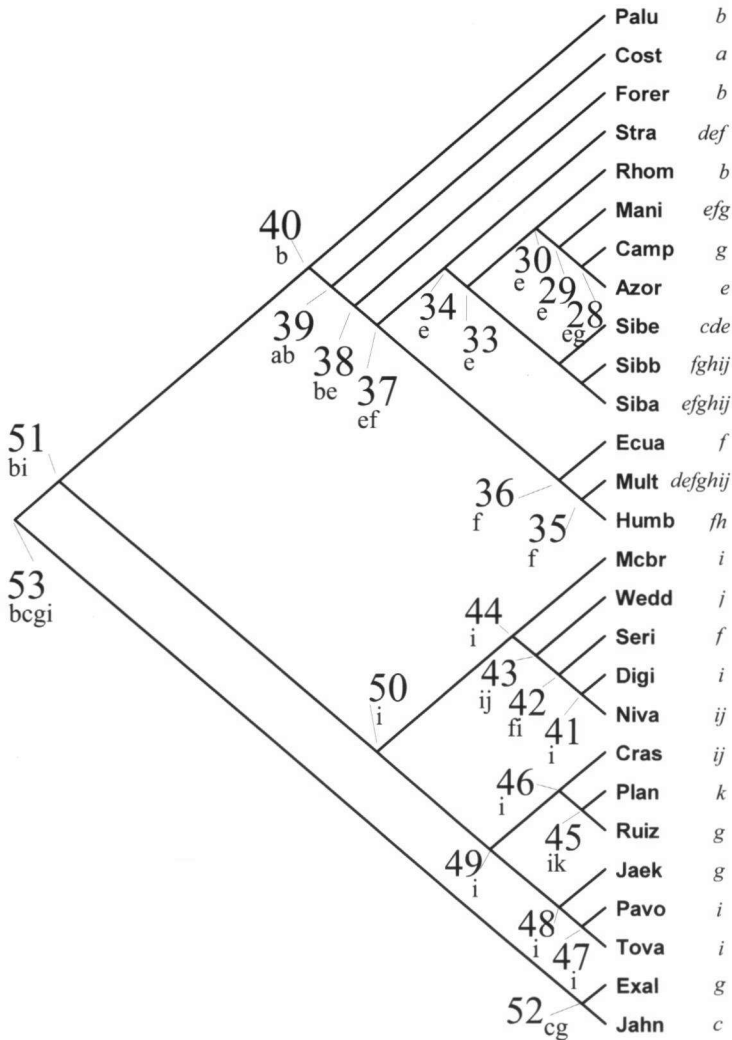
Palu b
Cost a
Forer b
Stra def
Rhom b
Mani efg
Camp g
Azor e
Sibe cde
Sibb fghij
Siba efghij
Ecua f
Mult defghij
Humb fh
Mcbr i
Wedd j
Seri f
Digi i
Niva ij
Cras ij
Plan k
Ruiz g
Jaek g
Pavo i
Tova i
Exal g
Jahn c

40 b
39 ab
38 be
37 ef
34 e
33 e
30 e
29 e
28 eg
36 f
35 f
51 bi
53 bcgi
50 i
44 i
43 ij
42 fi
41 i
46 i
45 ik
49 i
48 i
47 i
52 cg